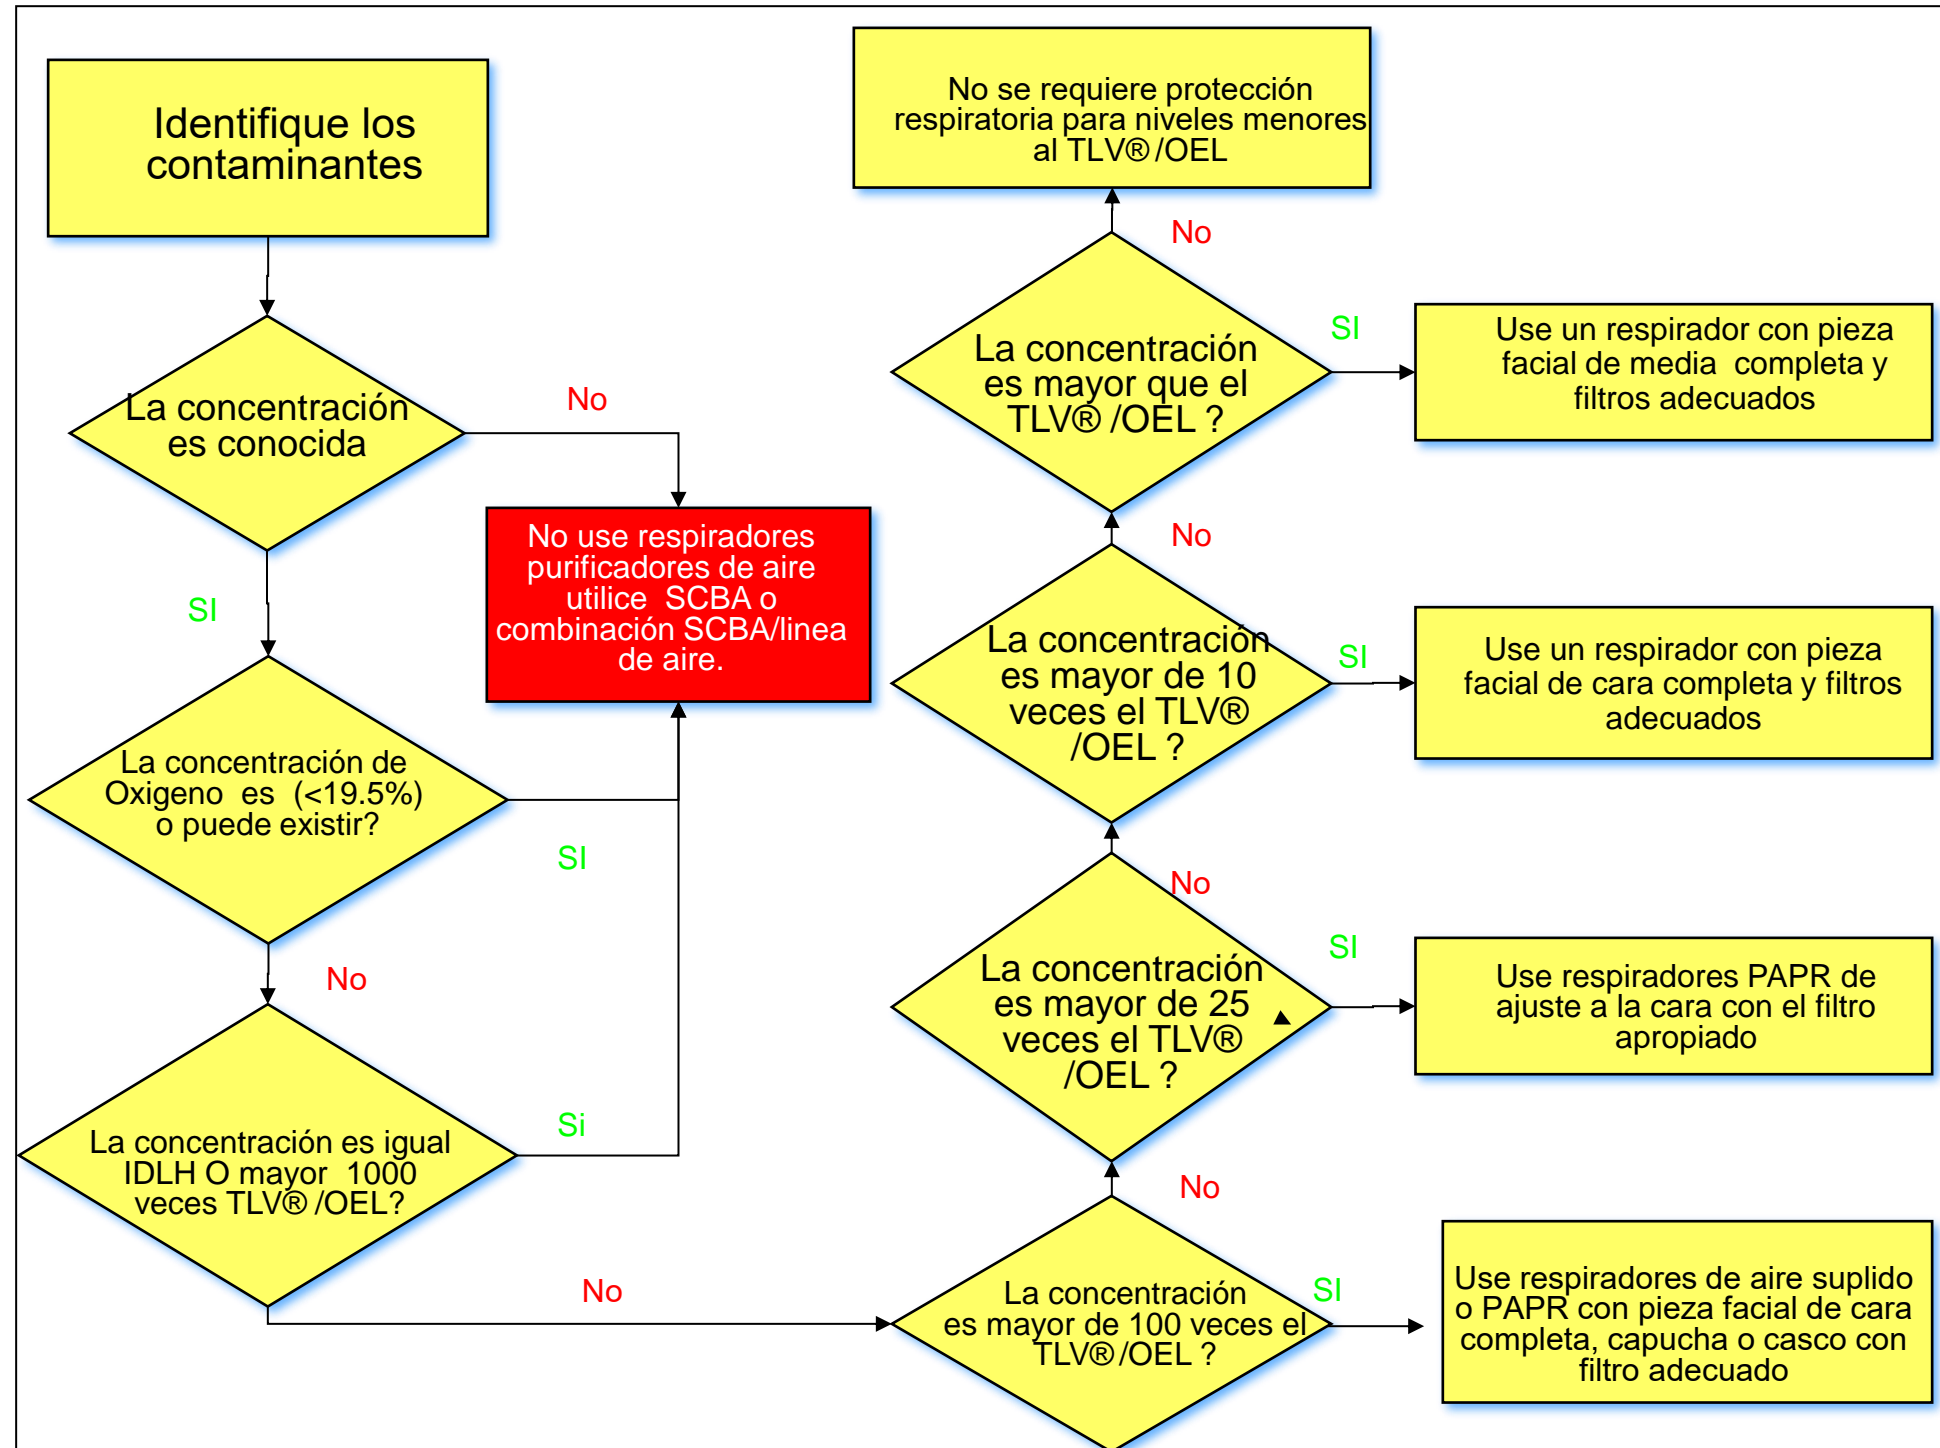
Identifique los contaminantes

La concentración es conocida

No

SI

No use respiradores purificadores de aire utilice SCBA o combinación SCBA/linea de aire.

La concentración de Oxigeno es (<19.5%) o puede existir?

SI

No

La concentración es igual IDLH O mayor 1000 veces TLV® /OEL?

Si

No

No se requiere protección respiratoria para niveles menores al TLV® /OEL

No

La concentración es mayor que el TLV® /OEL ?

SI

Use un respirador con pieza facial de media completa y filtros adecuados

No

La concentración es mayor de 10 veces el TLV® /OEL ?

SI

Use un respirador con pieza facial de cara completa y filtros adecuados

No

La concentración es mayor de 25 veces el TLV® /OEL ?

SI

Use respiradores PAPR de ajuste a la cara con el filtro apropiado

No

La concentración es mayor de 100 veces el TLV® /OEL ?

SI

Use respiradores de aire suplido o PAPR con pieza facial de cara completa, capucha o casco con filtro adecuado